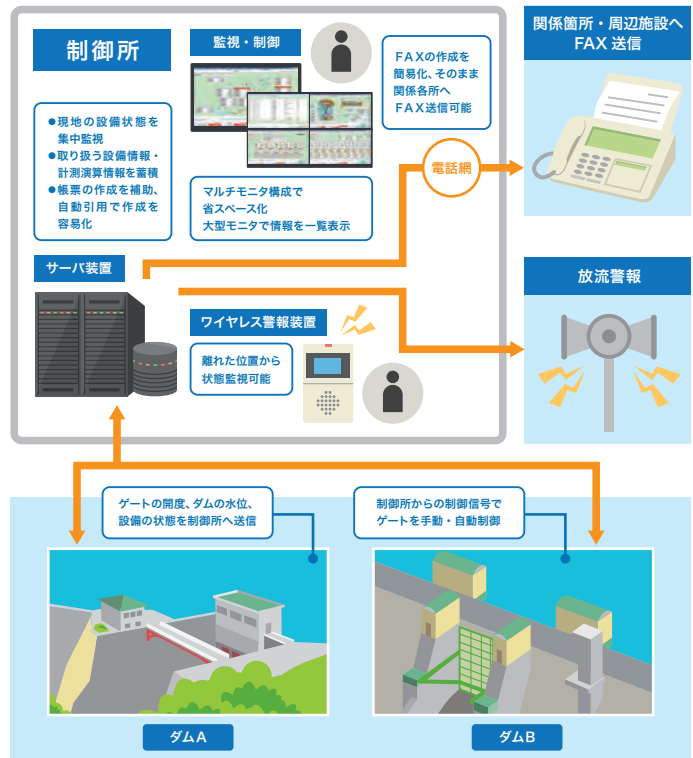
制御所

●現地の設備状態を集中監視
●取り扱う設備情報・計測演算情報を蓄積
●帳票の作成を補助、自動引用で作成を容易化

監視・制御

マルチモニタ構成で
省スペース化
大型モニタで情報を一覧表示

FAXの作成を簡易化、そのまま関係各所へFAX送信可能

サーバ装置

ワイヤレス警報装置

離れた位置から状態監視可能

電話網

関係箇所・周辺施設へFAX送信

放流警報

ゲートの開度、ダムの水位、設備の状態を制御所へ送信

制御所からの制御信号でゲートを手動・自動制御

ダムA

ダムB